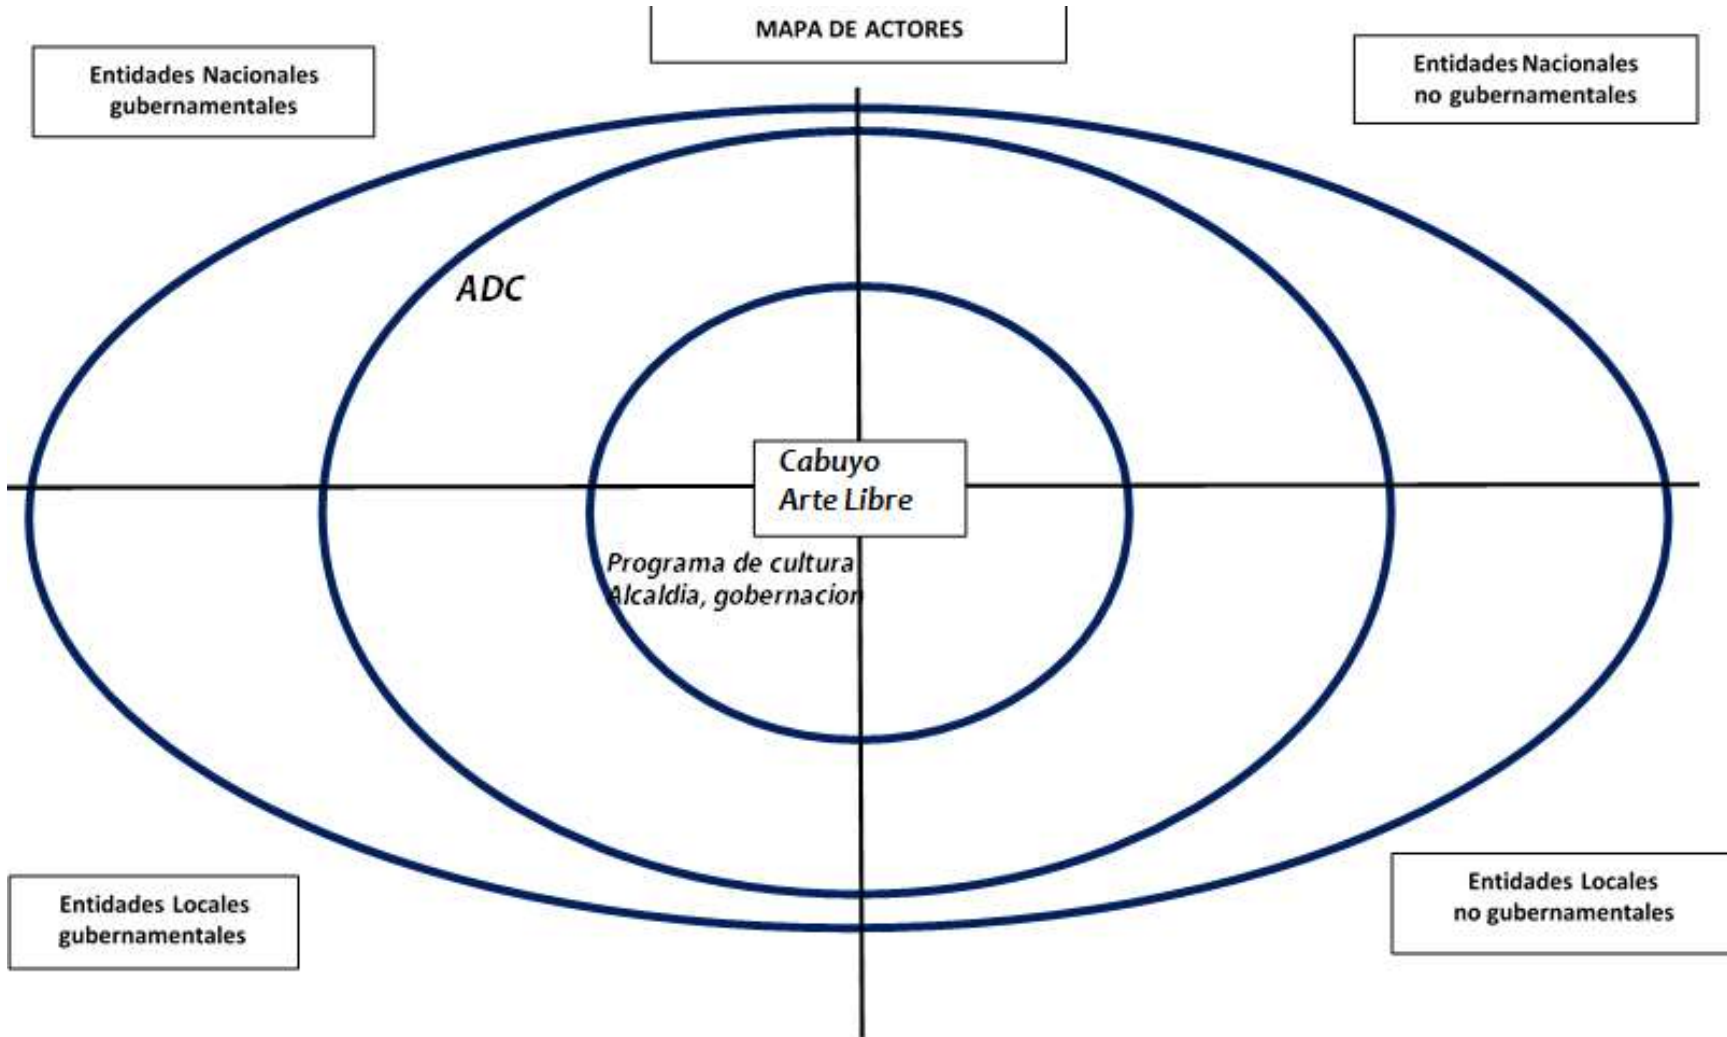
MAPA DE ACTORES

Entidades Nacionales gubernamentales

Entidades Nacionales no gubernamentales

ADC

Cabuyo Arte Libre

Programa de cultura Alcaldia, gobernacion

Entidades Locales gubernamentales

Entidades Locales no gubernamentales